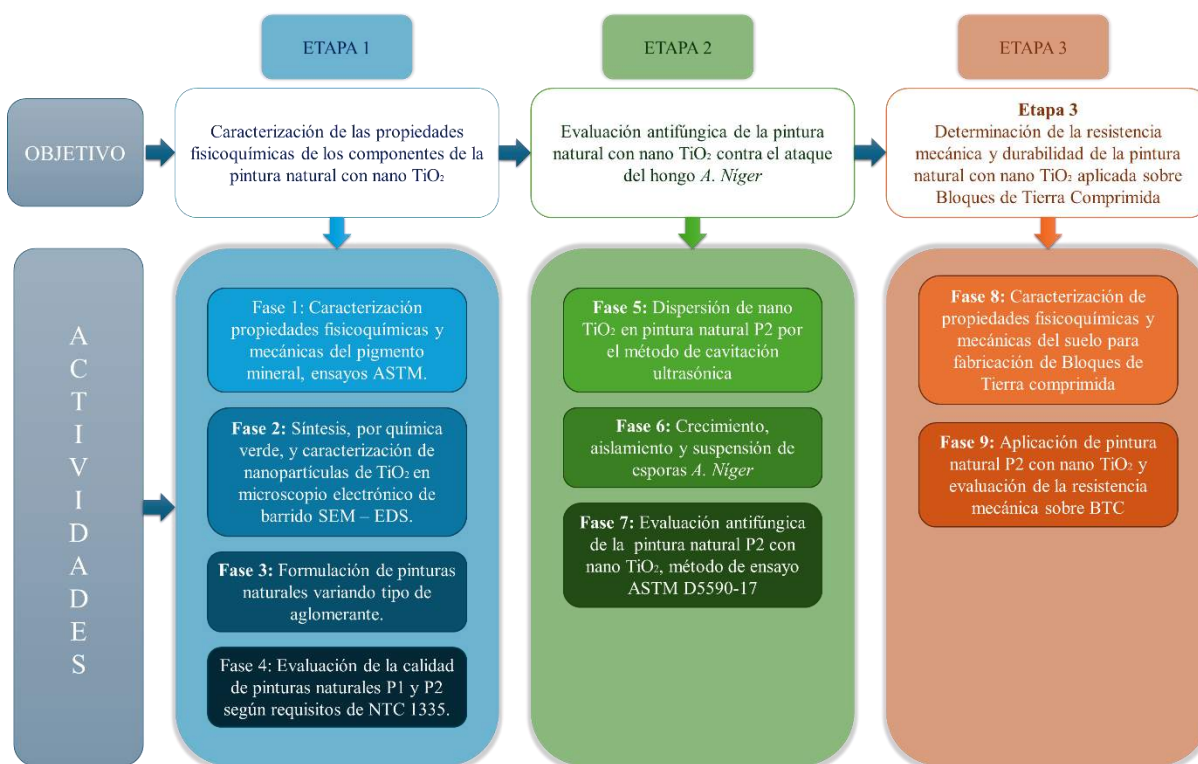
ETAPA 1

ETAPA 2

ETAPA 3

OBJETIVO

Caracterización de las propiedades fisicoquímicas de los componentes de la pintura natural con nano $TiO_2$

Evaluación antifúngica de la pintura natural con nano $TiO_2$ contra el ataque del hongo *A. Níger*

**Etapa 3**
Determinación de la resistencia mecánica y durabilidad de la pintura natural con nano $TiO_2$ aplicada sobre Bloques de Tierra Comprimida

A C T I V I D A D E S

Fase 1: Caracterización propiedades fisicoquímicas y mecánicas del pigmento mineral, ensayos ASTM.

**Fase 2:** Síntesis, por química verde, y caracterización de nanopartículas de $TiO_2$ en microscopio electrónico de barrido SEM – EDS.

**Fase 3:** Formulación de pinturas naturales variando tipo de aglomerante.

Fase 4: Evaluación de la calidad de pinturas naturales P1 y P2 según requisitos de NTC 1335.

**Fase 5:** Dispersión de nano $TiO_2$ en pintura natural P2 por el método de cavitación ultrasónica

**Fase 6:** Crecimiento, aislamiento y suspensión de esporas *A. Níger*

**Fase 7:** Evaluación antifúngica de la pintura natural P2 con nano $TiO_2$, método de ensayo ASTM D5590-17

**Fase 8:** Caracterización de propiedades fisicoquímicas y mecánicas del suelo para fabricación de Bloques de Tierra comprimida

**Fase 9:** Aplicación de pintura natural P2 con nano $TiO_2$ y evaluación de la resistencia mecánica sobre BTC